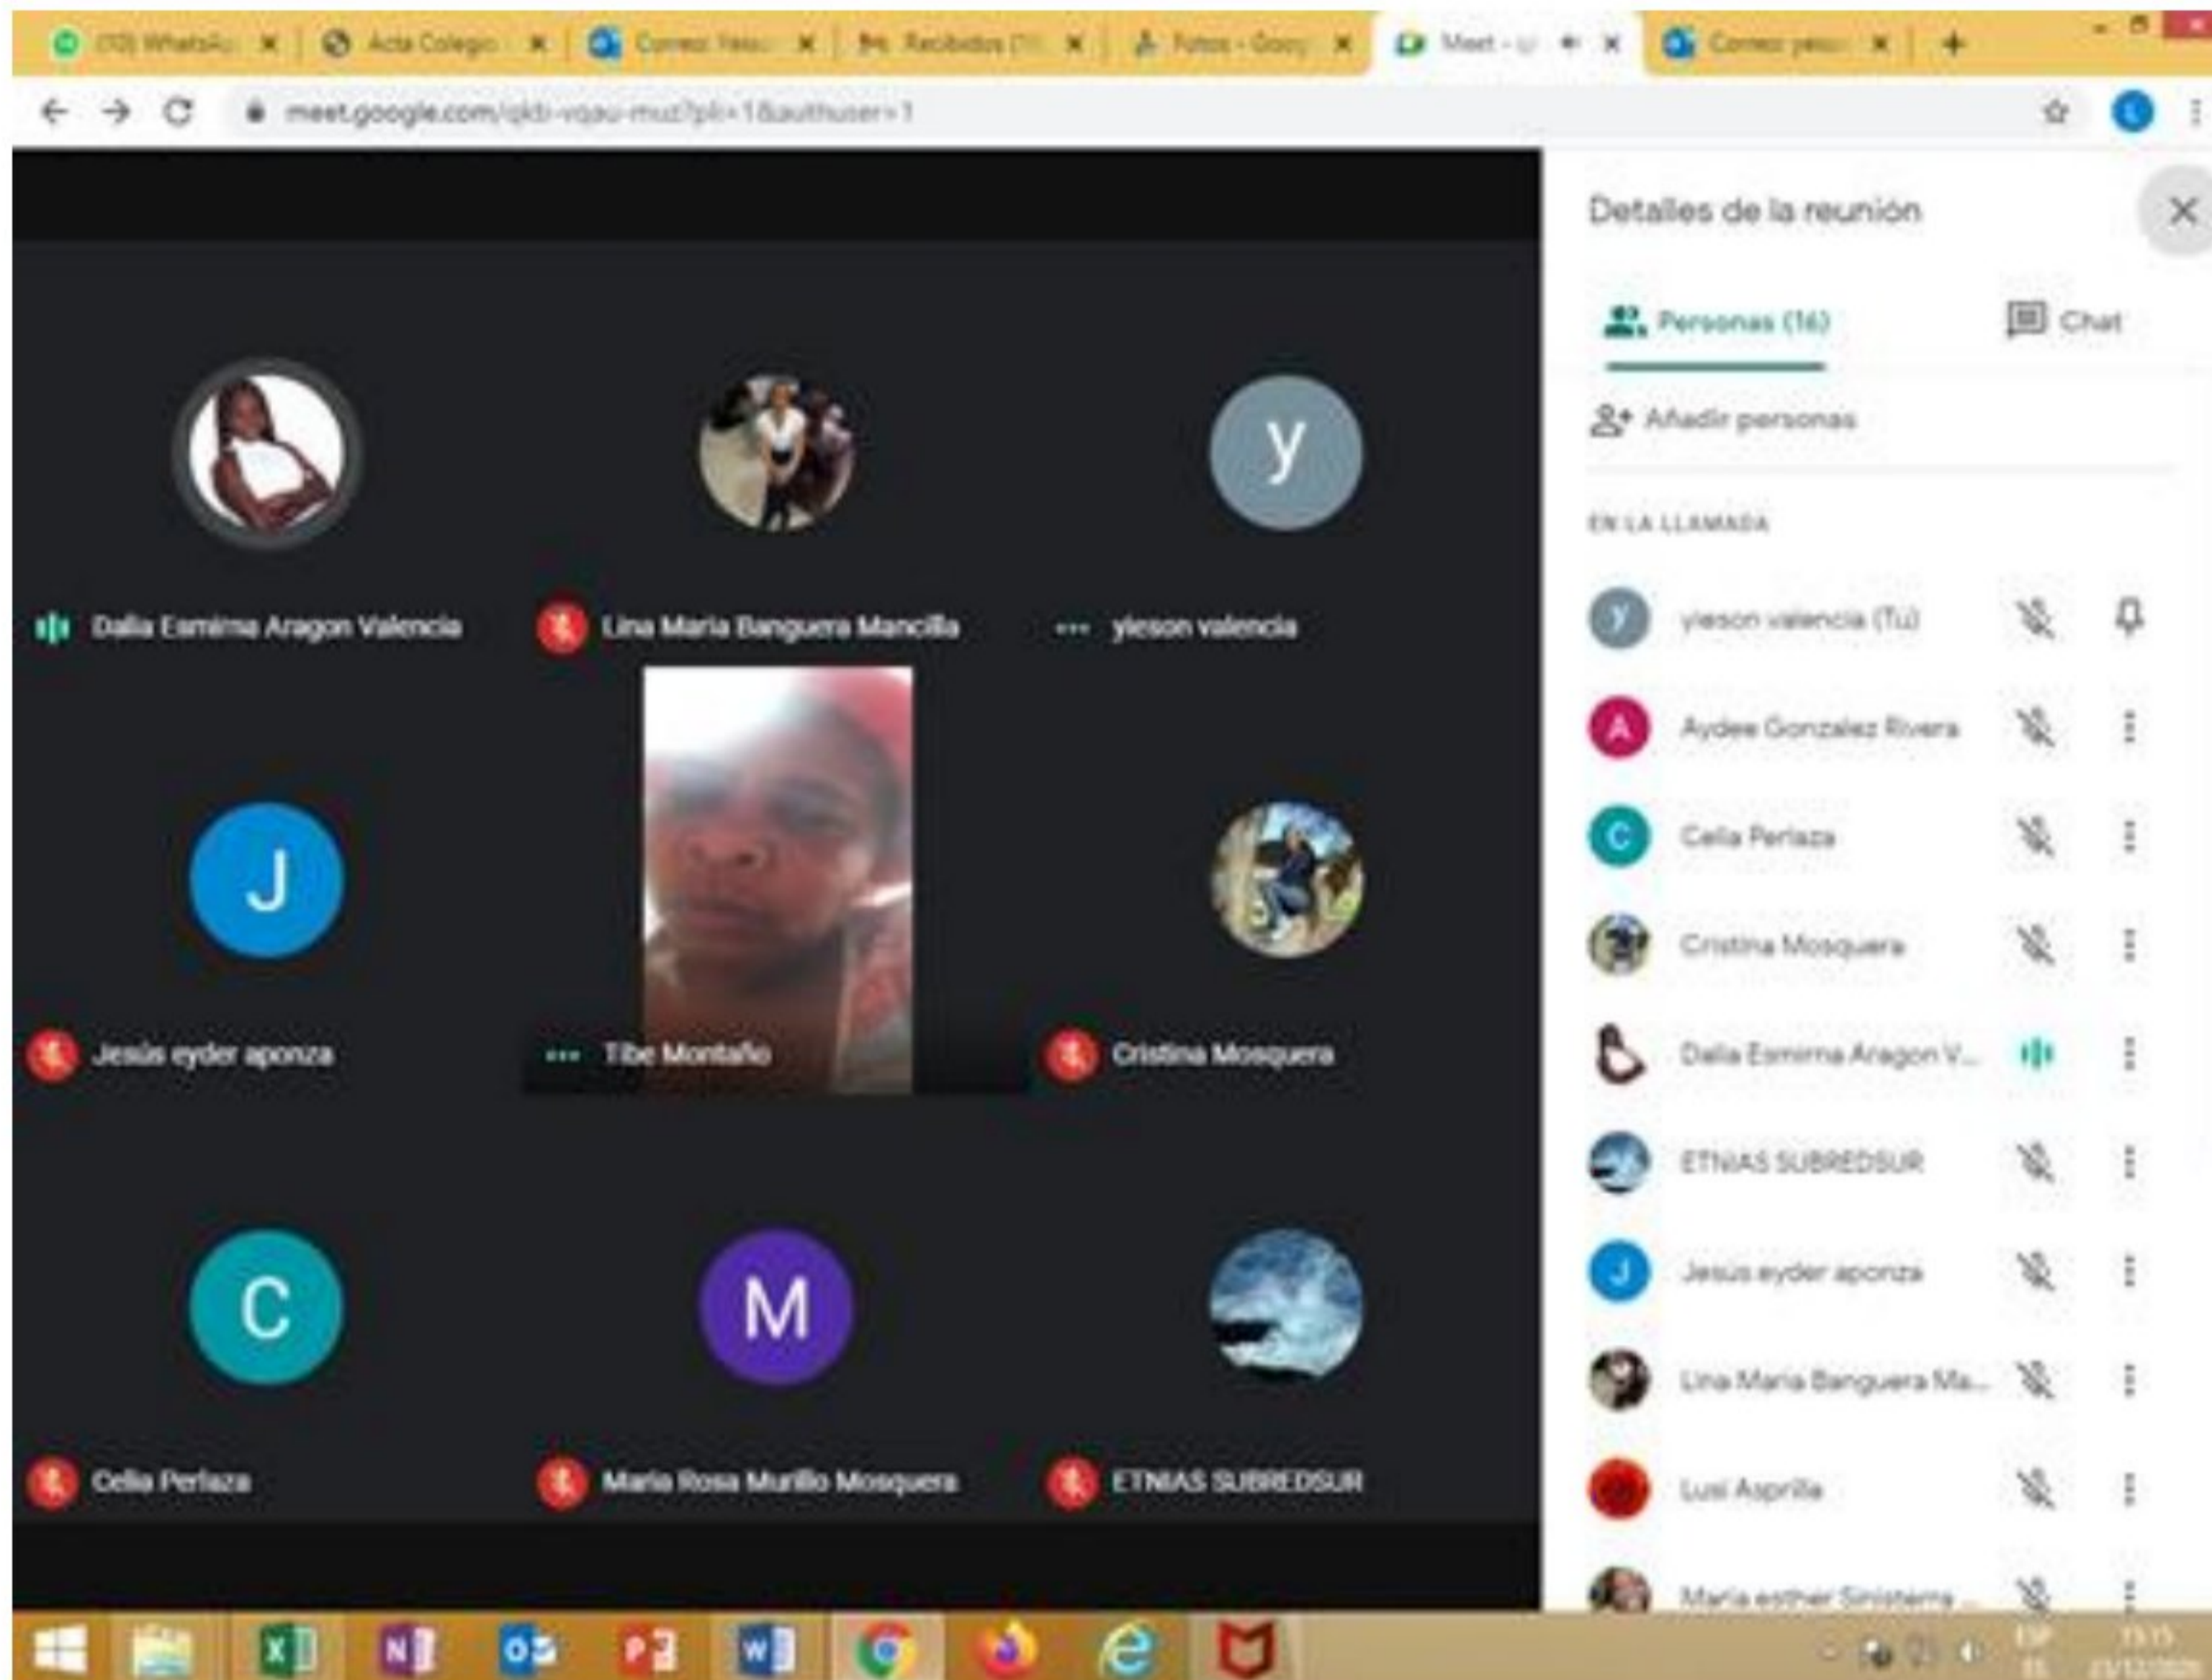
(10) WhatsA... | Acta Colegio | Correo: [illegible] | Recibidos (1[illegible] | Fotos - Goog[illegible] | Meet - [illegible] | Correo: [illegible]

meet.google.com/qkb-vqau-muz?pli=1&authuser=1

Dalia Esmima Aragon Valencia
Lina Maria Banguera Mancilla
yieson valencia
y
J
Jesús eyder aponza
Tibe Montaño
Cristina Mosquera
C
Celia Perlaza
M
Maria Rosa Murillo Mosquera
ETNIAS SUBREDSUR

Detalles de la reunión

Personas (16)
Chat

Añadir personas

EN LA LLAMADA

y yieson valencia (Tú)
A Aydee Gonzalez Rivera
C Celia Perlaza
Cristina Mosquera
Dalia Esmima Aragon V...
ETNIAS SUBREDSUR
J Jesús eyder aponza
Lina Maria Banguera Ma...
Lusi Asprilla
Maria esther Sinisterra ...

ESP
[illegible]